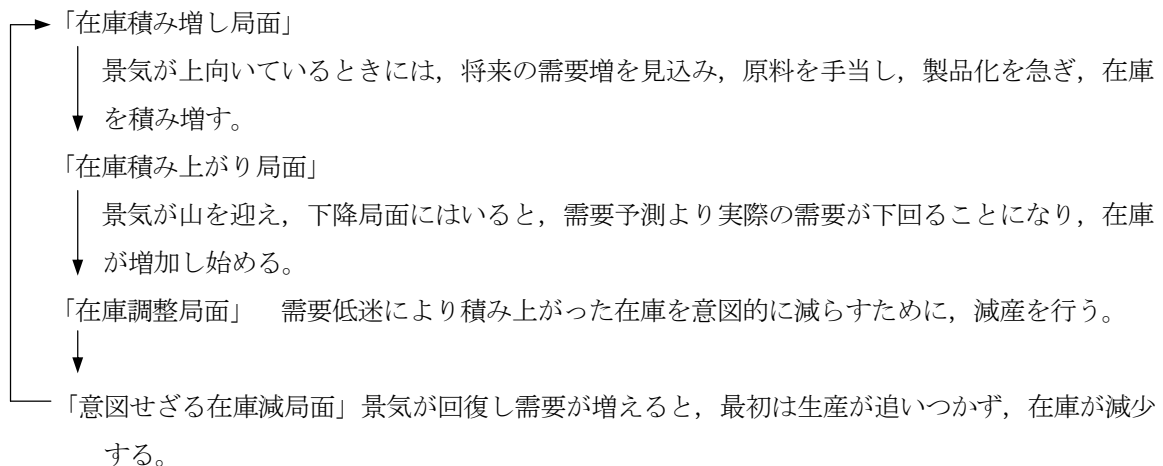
「在庫積み増し局面」

景気が上向いているときには，将来の需要増を見込み，原料を手当し，製品化を急ぎ，在庫を積み増す。

「在庫積み上がり局面」

景気が山を迎え，下降局面にはいると，需要予測より実際の需要が下回ることになり，在庫が増加し始める。

「在庫調整局面」　需要低迷により積み上がった在庫を意図的に減らすために，減産を行う。

「意図せざる在庫減局面」景気が回復し需要が増えると，最初は生産が追いつかず，在庫が減少する。